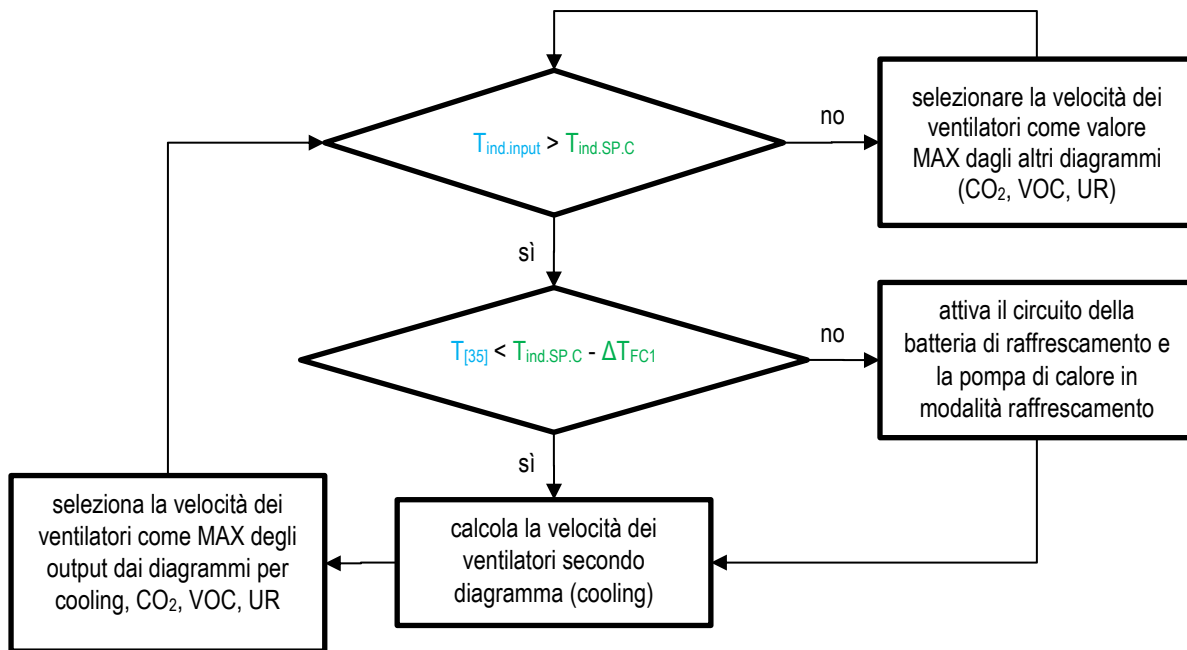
$T_{ind.input}$ > $T_{ind.SP.C}$

no

selezionare la velocità dei ventilatori come valore MAX dagli altri diagrammi ($CO_2$, VOC, UR)

sì

$T_{[35]}$ < $T_{ind.SP.C}$ - $\Delta T_{FC1}$

no

attiva il circuito della batteria di raffrescamento e la pompa di calore in modalità raffrescamento

sì

seleziona la velocità dei ventilatori come MAX degli output dai diagrammi per cooling, $CO_2$, VOC, UR

calcola la velocità dei ventilatori secondo diagramma (cooling)